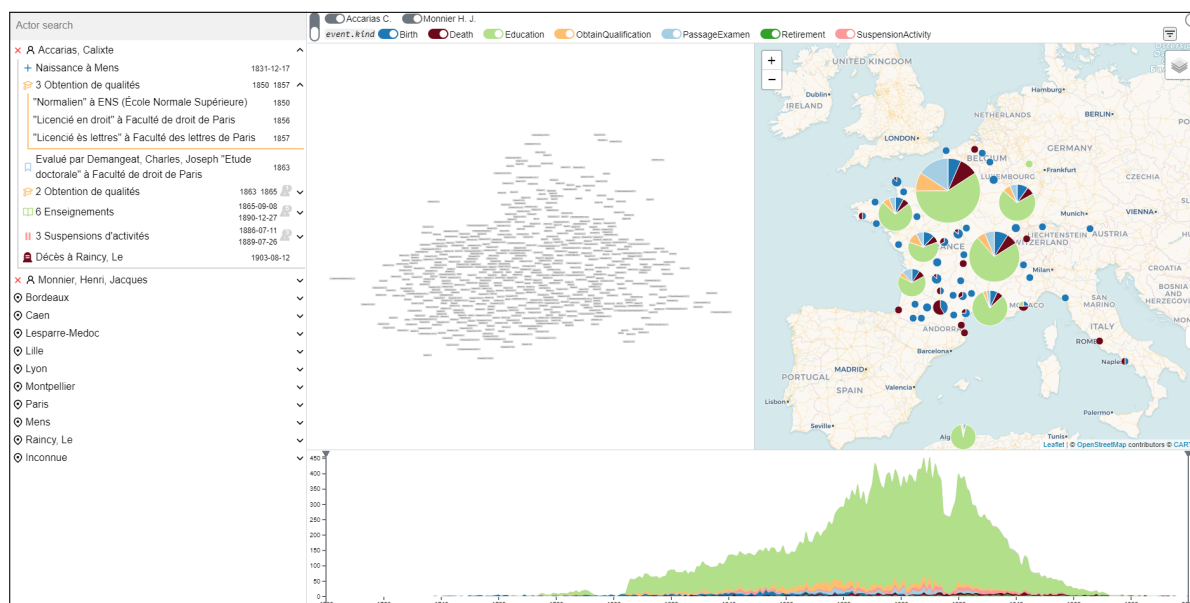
Actor search

× Accarias, Calixte
+ Naissance à Mens 1831-12-17
3 Obtention de qualités 1850 1857
"Normalien" à ENS (École Normale Supérieure) 1850
"Licencié en droit" à Faculté de droit de Paris 1856
"Licencié ès lettres" à Faculté des lettres de Paris 1857
Evalué par Demangeat, Charles, Joseph "Etude doctorale" à Faculté de droit de Paris 1863
2 Obtention de qualités 1863 1865
6 Enseignements 1865-09-08 1890-12-27
3 Suspensions d'activités 1886-07-11 1889-07-26
Décès à Raincy, Le 1903-08-12
× Monnier, Henri, Jacques
Bordeaux
Caen
Lesparre-Medoc
Lille
Lyon
Montpellier
Paris
Mens
Raincy, Le
Inconnue

Accarias C. Monnier H. J.
event.kind Birth Death Education ObtainQualification PassageExamen Retirement SuspensionActivity

+
−
UNITED KINGDOM
Dublin
IRELAND
LONDON
Hamburg
BERLIN
NETHERLANDS
GERMANY
BELGIUM
LUXEMBOURG
Frankfurt
CZECHIA
Munich
VIENNA
LIECHTENSTEIN
AUSTRIA
ANCE
SWITZERLAND
Milan
CROATIA
SAN
BOSNIA
HERZEGOVINA
MONACO
ANDORRA
ITALY
ROME
Barcelona
MADRID
PORTUGAL
SPAIN
Valencia
Napoli
Lisbon
Palermo
Sevilla
Tunis
Alg
Leaflet | © OpenStreetMap contributors © CART

450
400
350
300
250
200
150
100
50
0